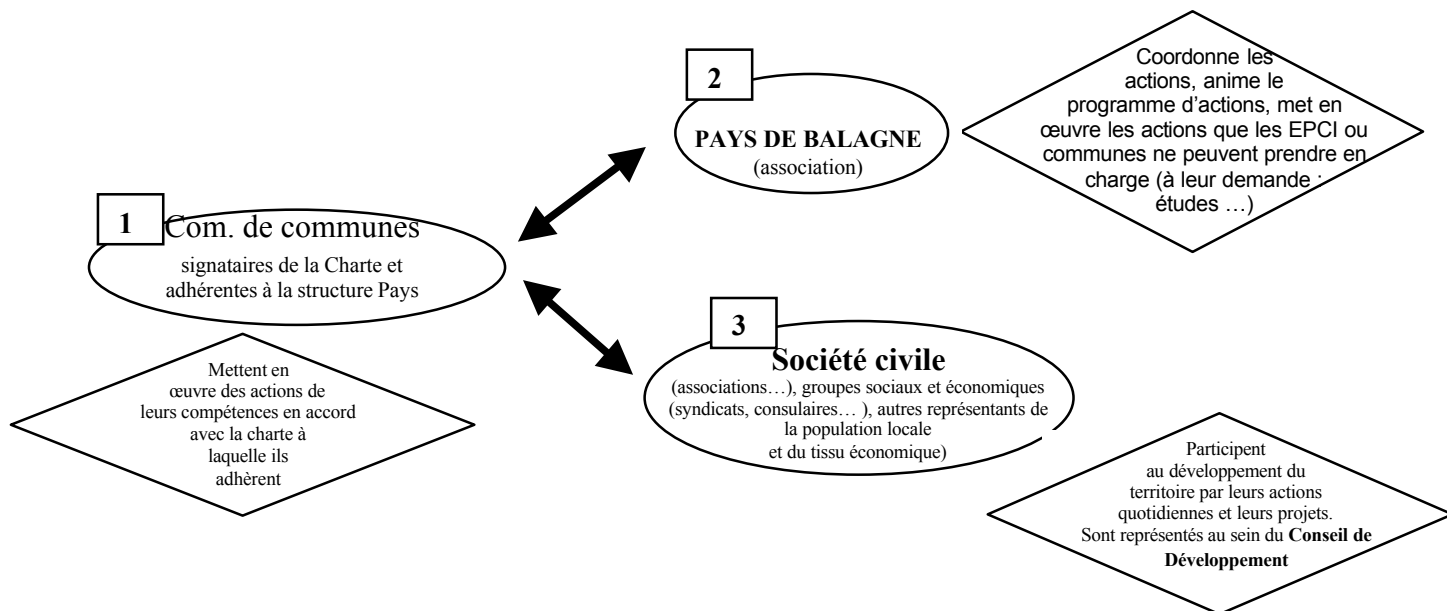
2

PAYS DE BALAGNE
(association)

Coordonne les actions, anime le programme d'actions, met en œuvre les actions que les EPCI ou communes ne peuvent prendre en charge (à leur demande : études …)

1 Com. de communes
signataires de la Charte et adhérentes à la structure Pays

Mettent en œuvre des actions de leurs compétences en accord avec la charte à laquelle ils adhèrent

3
Société civile
(associations…), groupes sociaux et économiques (syndicats, consulaires… ), autres représentants de la population locale et du tissu économique)

Participent au développement du territoire par leurs actions quotidiennes et leurs projets. Sont représentés au sein du **Conseil de Développement**